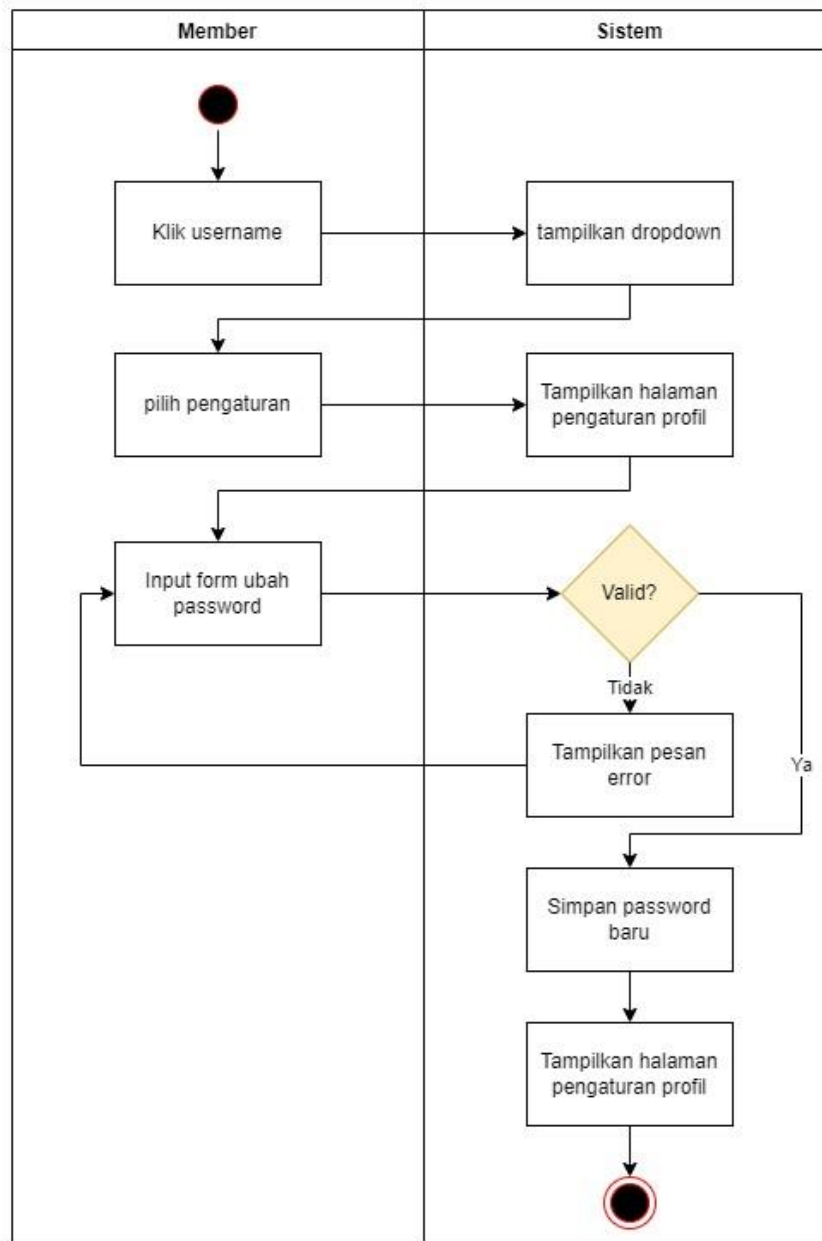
Member

Sistem

Klik username

tampilkan dropdown

pilih pengaturan

Tampilkan halaman pengaturan profil

Input form ubah password

Valid?

Tidak

Tampilkan pesan error

Ya

Simpan password baru

Tampilkan halaman pengaturan profil